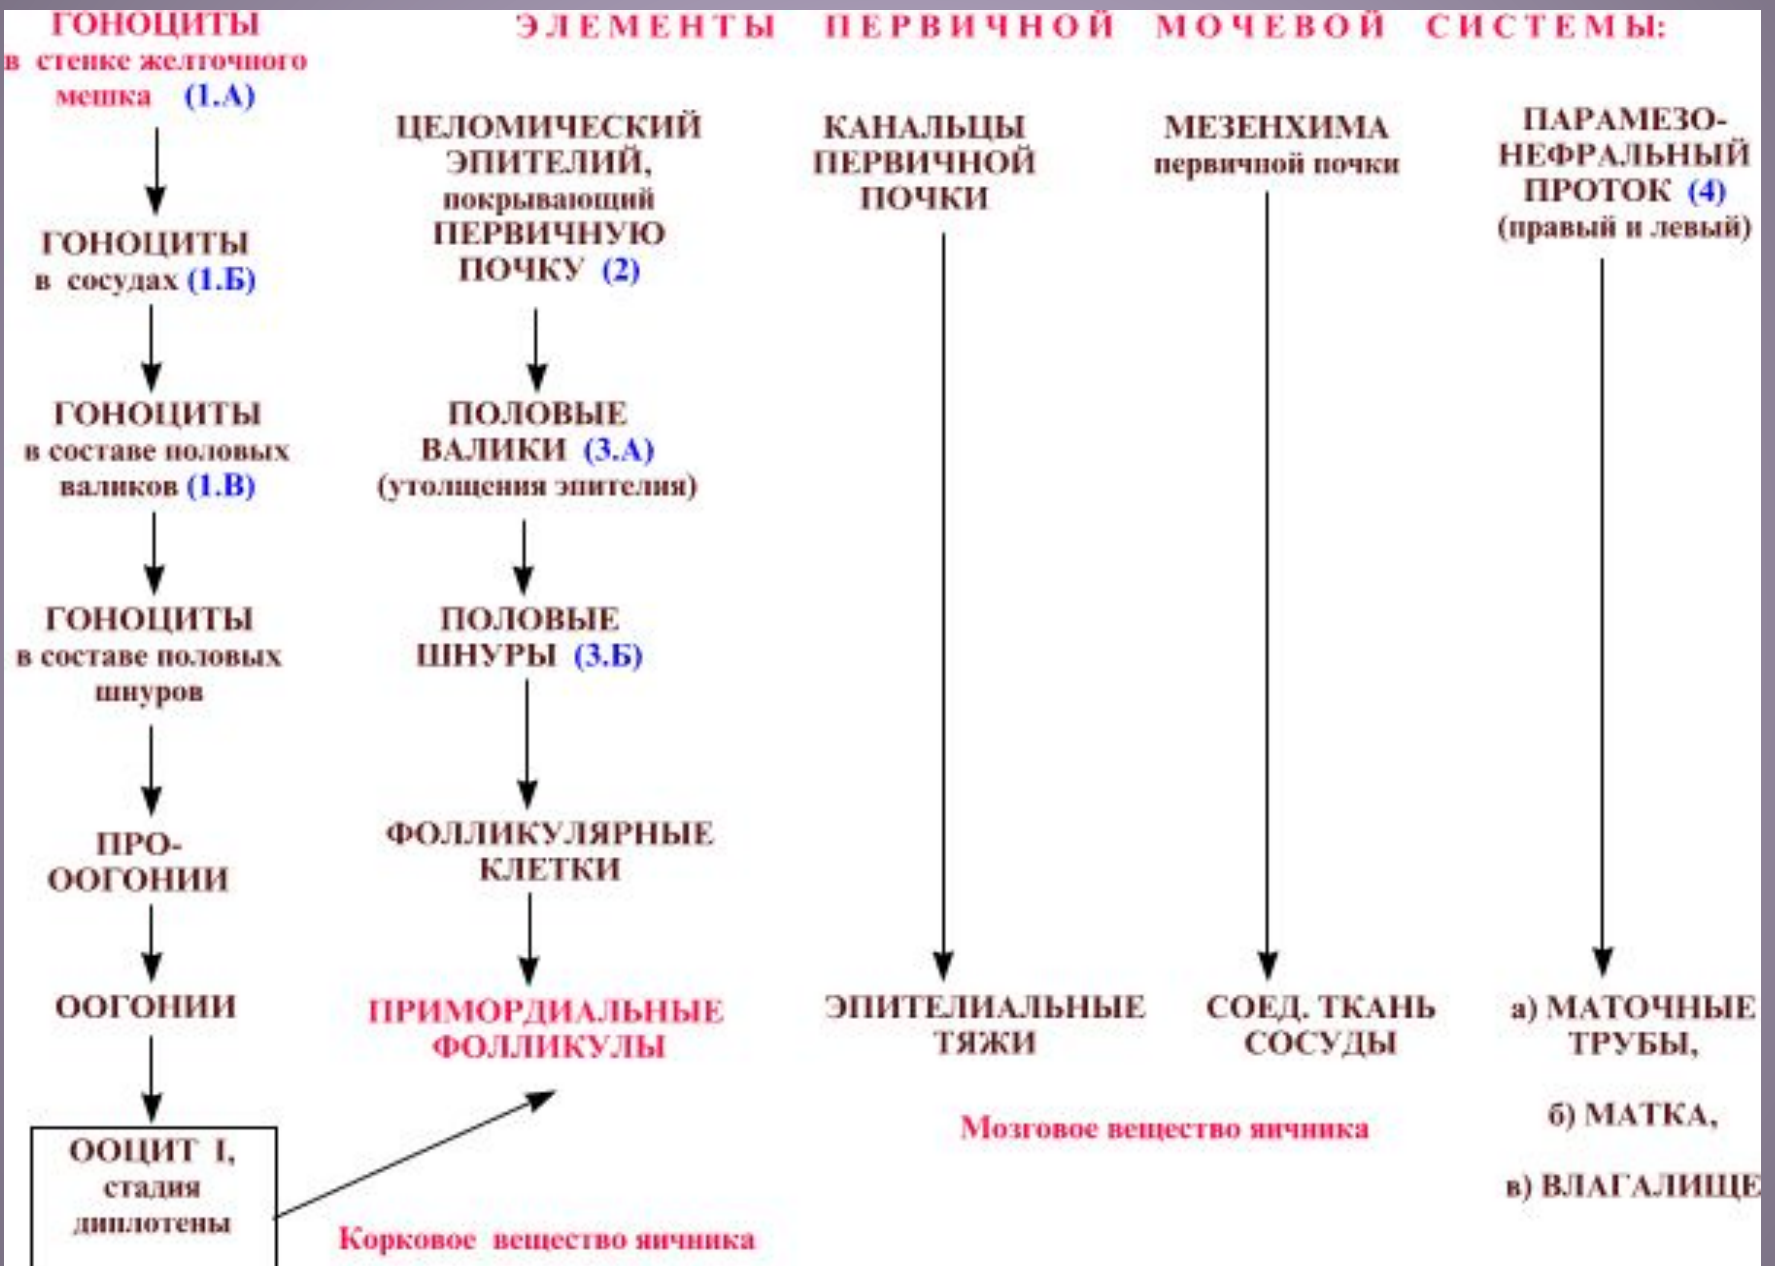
ГОНОЦИТЫ в стенке желточного мешка (1.А)

ГОНОЦИТЫ в сосудах (1.Б)

ГОНОЦИТЫ в составе половых валиков (1.В)

ГОНОЦИТЫ в составе половых шнуров

ПРО-ООГОНИИ

ООГОНИИ

ООЦИТ I, стадия диплотены

ЭЛЕМЕНТЫ ПЕРВИЧНОЙ МОЧЕВОЙ СИСТЕМЫ:

ЦЕЛОМИЧЕСКИЙ ЭПИТЕЛИЙ, покрывающий ПЕРВИЧНУЮ ПОЧКУ (2)

ПОЛОВЫЕ ВАЛИКИ (3.А) (утолщения эпителия)

ПОЛОВЫЕ ШНУРЫ (3.Б)

ФОЛЛИКУЛЯРНЫЕ КЛЕТКИ

ПРИМОРДИАЛЬНЫЕ ФОЛЛИКУЛЫ

Корковое вещество яичника

КАНАЛЬЦЫ ПЕРВИЧНОЙ ПОЧКИ

ЭПИТЕЛИАЛЬНЫЕ ТЯЖИ

МЕЗЕНХИМА первичной почки

СОЕД. ТКАНЬ СОСУДЫ

Мозговое вещество яичника

ПАРАМЕЗО-НЕФРАЛЬНЫЙ ПРОТОК (4) (правый и левый)

а) МАТОЧНЫЕ ТРУБЫ,

б) МАТКА,

в) ВЛАГАЛИЩЕ